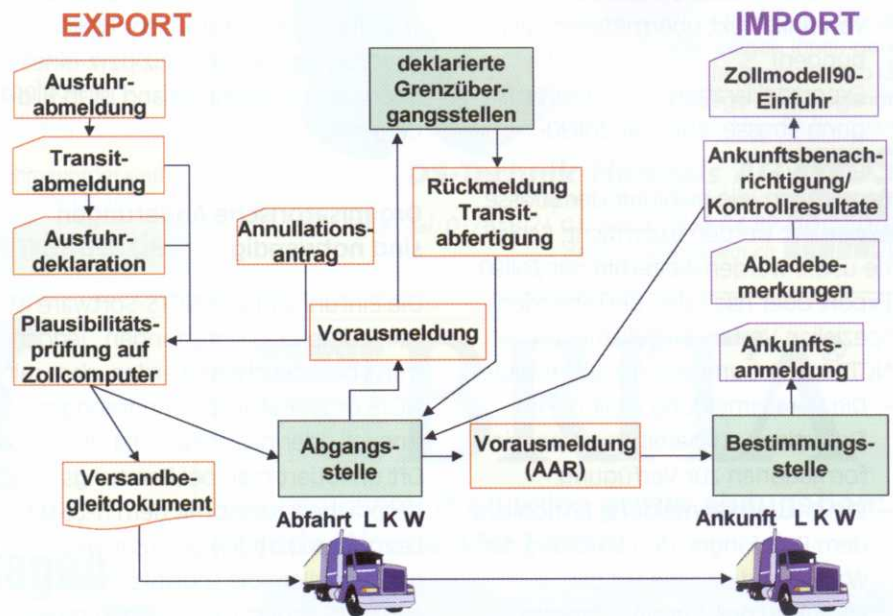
EXPORT

IMPORT

Ausfuhrabmeldung

Transitabmeldung

Ausfuhrdeklaration

Plausibilitätsprüfung auf Zollcomputer

Versandbegleitdokument

Annullationsantrag

deklarierte Grenzübergangsstellen

Rückmeldung Transitabfertigung

Vorausmeldung

Abgangsstelle

Vorausmeldung (AAR)

Abfahrt L K W

Zollmodell90-Einfuhr

Ankunftsbenachrichtigung/ Kontrollresultate

Abladebemerkungen

Ankunftsanmeldung

Bestimmungsstelle

Ankunft L K W